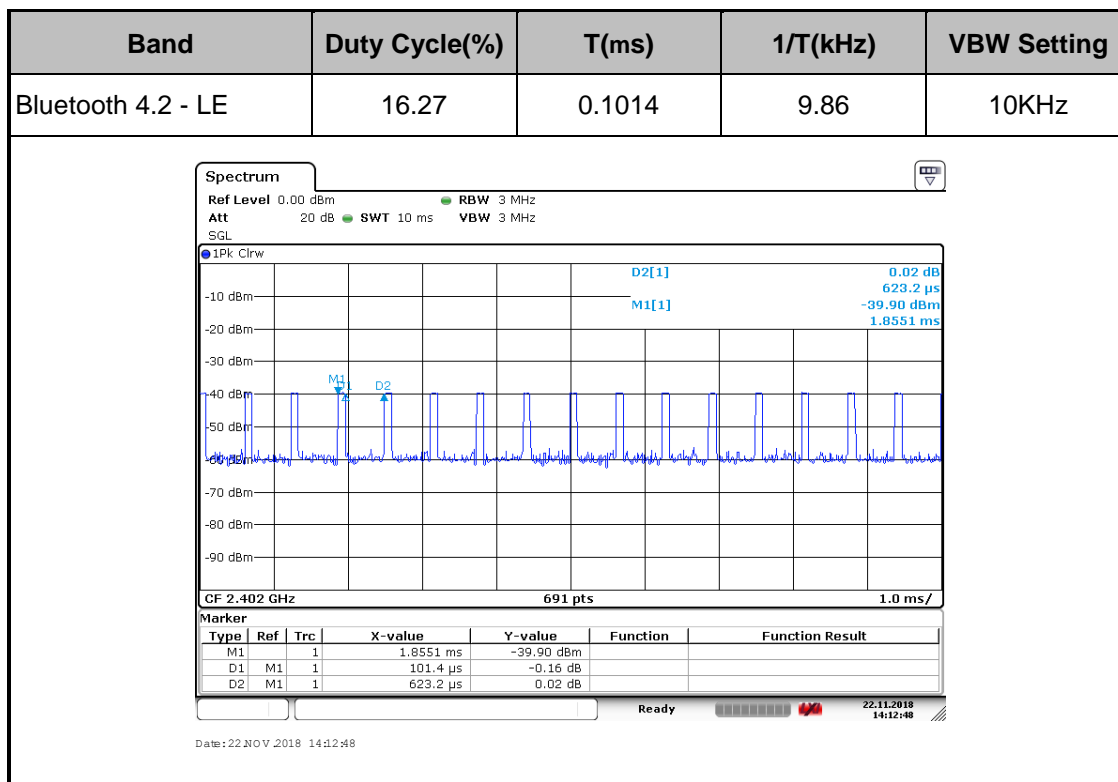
| Band | Duty Cycle(%) | T(ms) | 1/T(kHz) | VBW Setting |
|---|---|---|---|---|
| Bluetooth 4.2 - LE | 16.27 | 0.1014 | 9.86 | 10KHz |

Spectrum

Ref Level 0.00 dBm RBW 3 MHz
Att 20 dB SWT 10 ms VBW 3 MHz
SGL
1Pk Clrw

D2[1] 0.02 dB
623.2 µs
M1[1] -39.90 dBm
1.8551 ms

-10 dBm
-20 dBm
-30 dBm
-40 dBm
-50 dBm
-60 dBm
-70 dBm
-80 dBm
-90 dBm

M1
D1
D2

CF 2.402 GHz 691 pts 1.0 ms/

Marker

| Type | Ref | Trc | X-value | Y-value | Function | Function Result |
|---|---|---|---|---|---|---|
| M1 | | 1 | 1.8551 ms | -39.90 dBm | | |
| D1 | M1 | 1 | 101.4 µs | -0.16 dB | | |
| D2 | M1 | 1 | 623.2 µs | 0.02 dB | | |

Ready 22.11.2018 14:12:48

Date: 22.NOV.2018 14:12:48